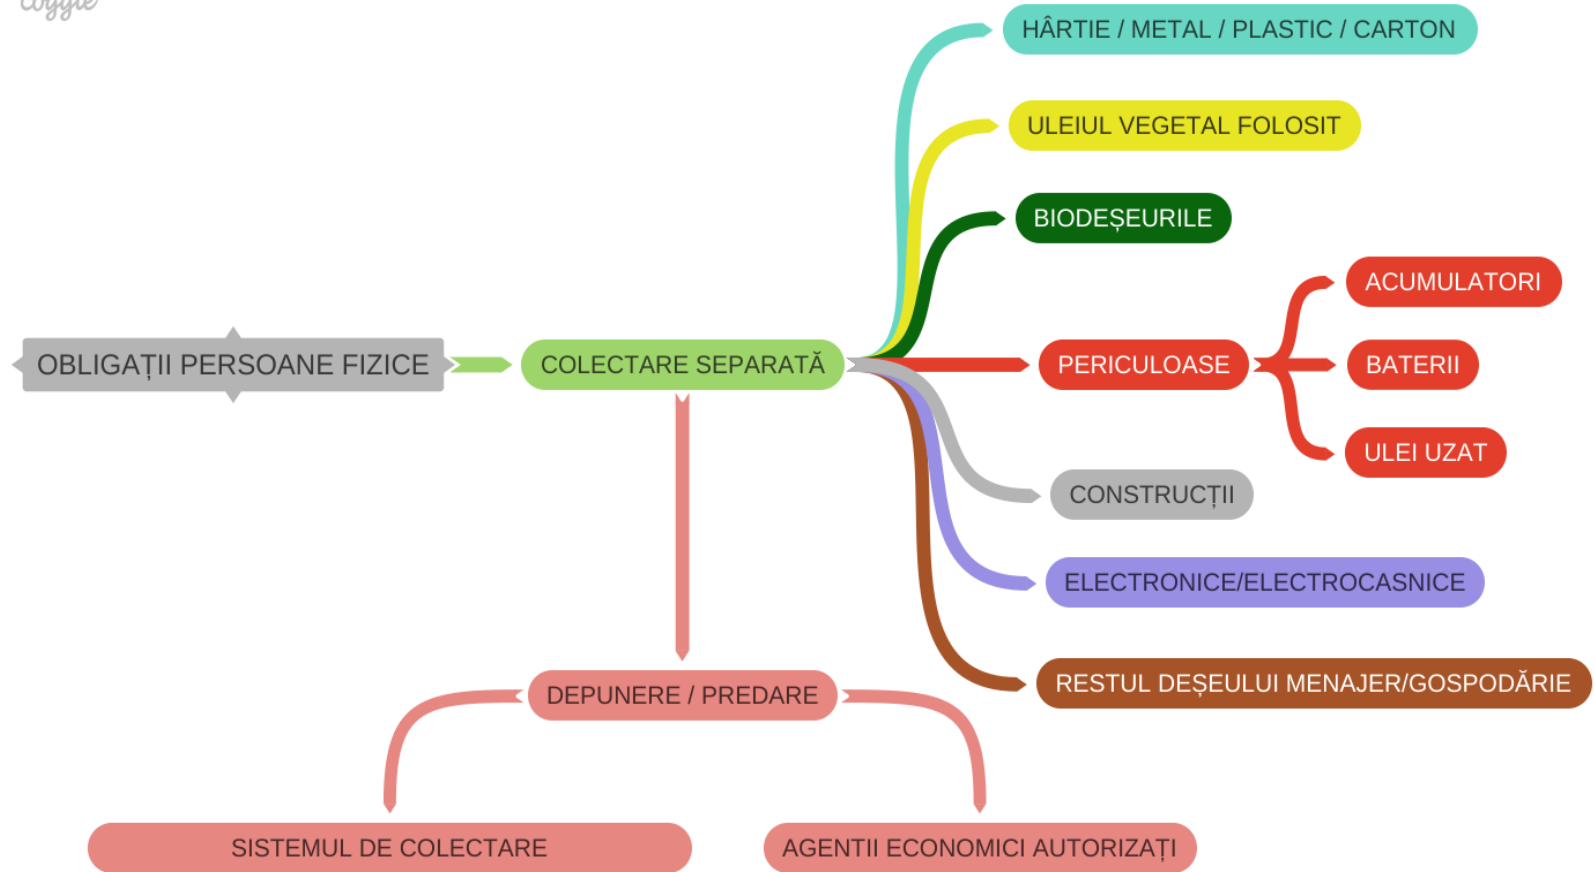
coggle

OBLIGAȚII PERSOANE FIZICE

COLECTARE SEPARATĂ

HÂRTIE / METAL / PLASTIC / CARTON

ULEIUL VEGETAL FOLOSIT

BIODEȘEURILE

PERICULOASE

ACUMULATORI

BATERII

ULEI UZAT

CONSTRUCȚII

ELECTRONICE/ELECTROCASNICE

RESTUL DEȘEULUI MENAJER/GOSPODĂRIE

DEPUNERE / PREDARE

SISTEMUL DE COLECTARE

AGENTII ECONOMICI AUTORIZAȚI